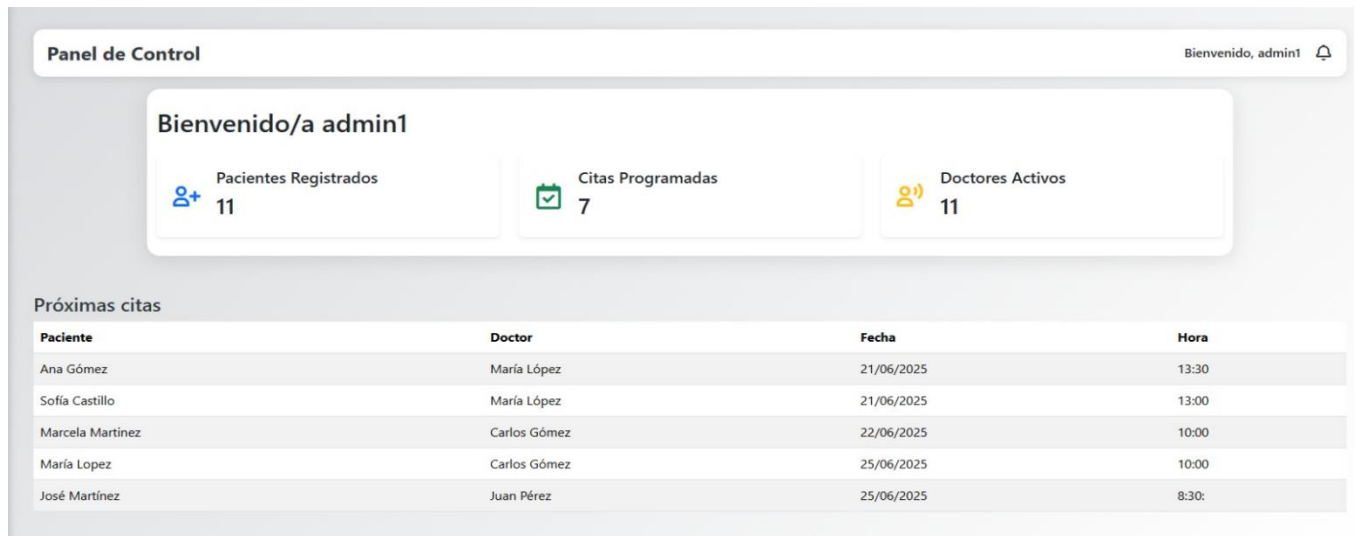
Panel de Control

Bienvenido, admin1

Bienvenido/a admin1

Pacientes Registrados
11

Citas Programadas
7

Doctores Activos
11

Próximas citas

| Paciente | Doctor | Fecha | Hora |
|---|---|---|---|
| Ana Gómez | María López | 21/06/2025 | 13:30 |
| Sofía Castillo | María López | 21/06/2025 | 13:00 |
| Marcela Martínez | Carlos Gómez | 22/06/2025 | 10:00 |
| María Lopez | Carlos Gómez | 25/06/2025 | 10:00 |
| José Martínez | Juan Pérez | 25/06/2025 | 8:30: |